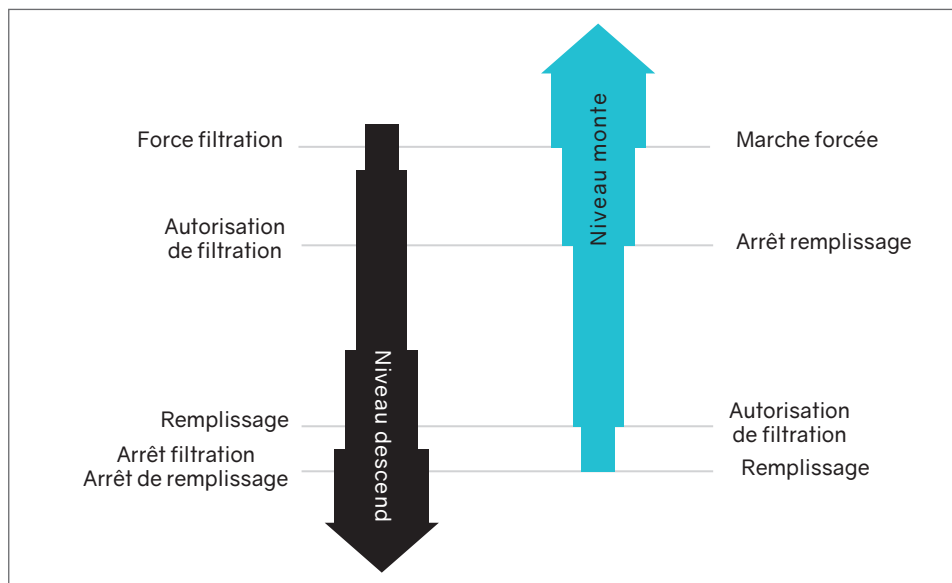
Force filtration

Autorisation de filtration

Remplissage

Arrêt filtration
Arrêt de remplissage

Niveau descend

Niveau monte

Marche forcée

Arrêt remplissage

Autorisation de filtration

Remplissage